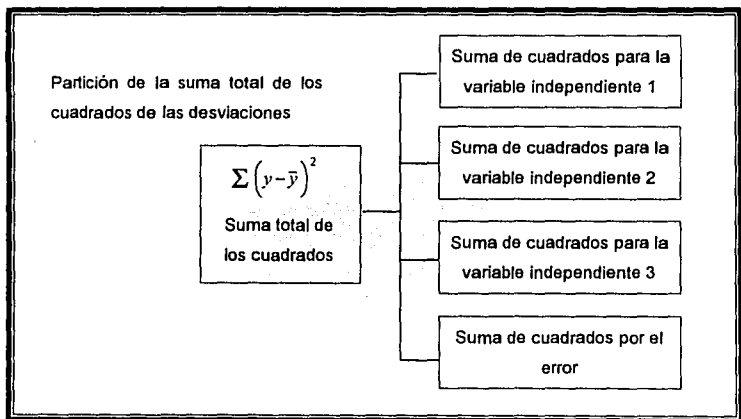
Partición de la suma total de los cuadrados de las desviaciones

$\sum \left(y-\bar{y}\right)^2$

Suma total de los cuadrados

Suma de cuadrados para la variable independiente 1

Suma de cuadrados para la variable independiente 2

Suma de cuadrados para la variable independiente 3

Suma de cuadrados por el error